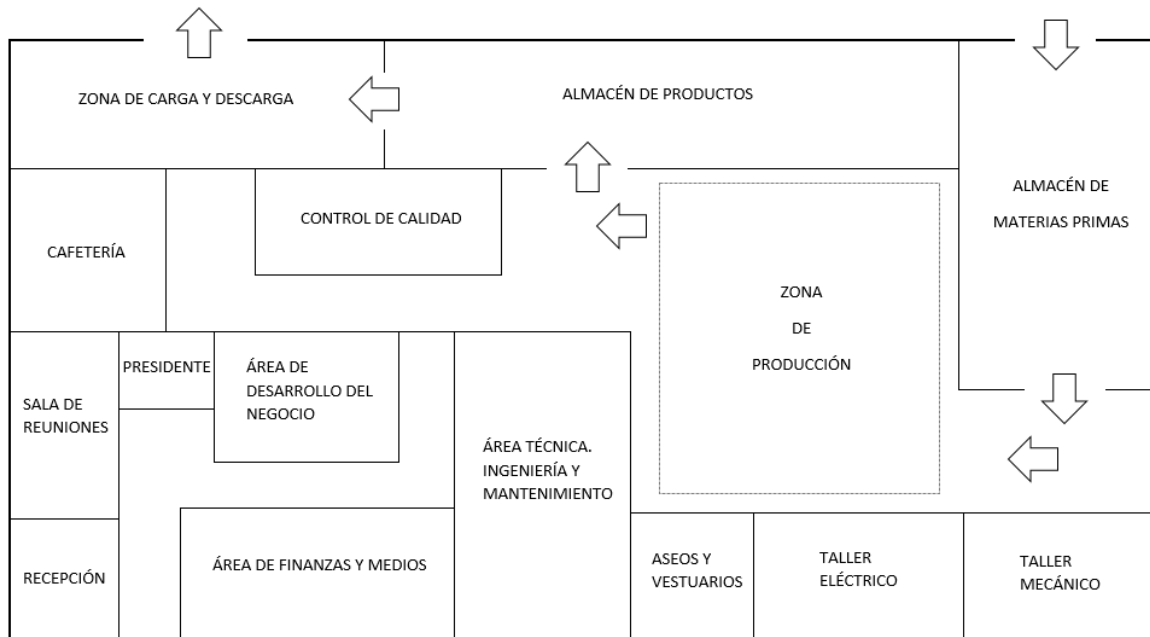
ZONA DE CARGA Y DESCARGA

ALMACÉN DE PRODUCTOS

ALMACÉN DE MATERIAS PRIMAS

CONTROL DE CALIDAD

CAFETERÍA

ZONA DE PRODUCCIÓN

PRESIDENTE

ÁREA DE DESARROLLO DEL NEGOCIO

SALA DE REUNIONES

ÁREA TÉCNICA. INGENIERÍA Y MANTENIMIENTO

RECEPCIÓN

ÁREA DE FINANZAS Y MEDIOS

ASEOS Y VESTUARIOS

TALLER ELÉCTRICO

TALLER MECÁNICO